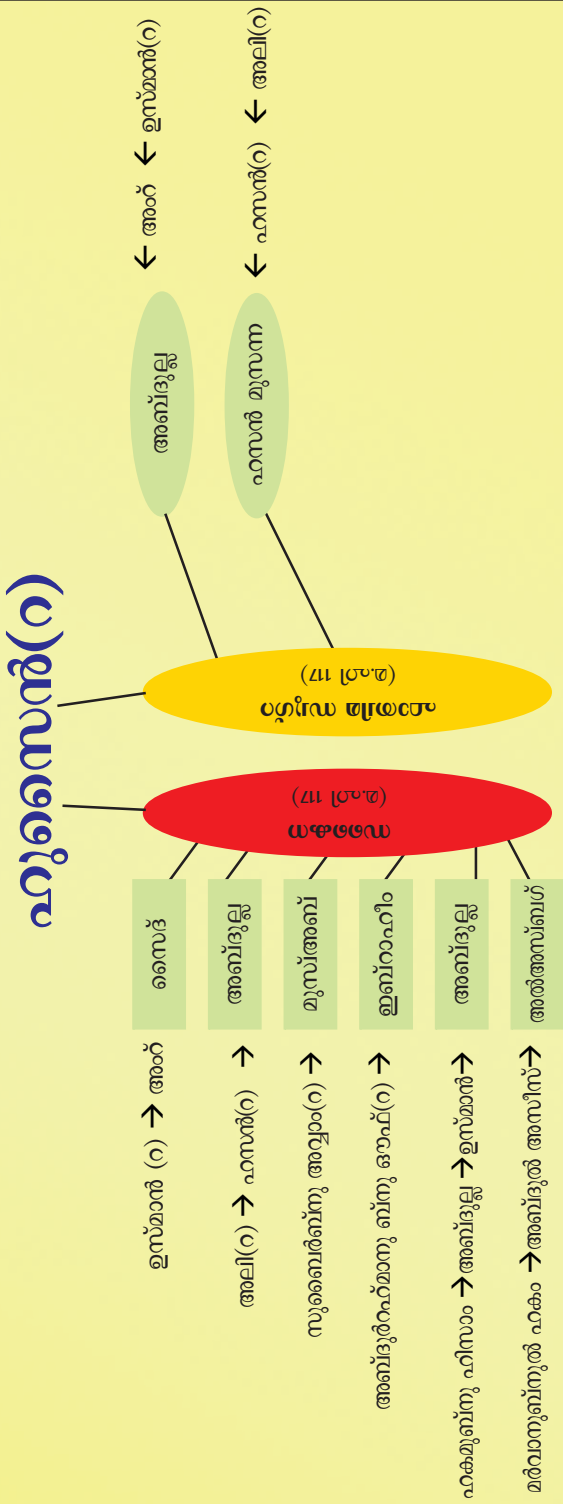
ഹുമൈദ്(റ)

മുഹമ്മദ്
(ഹി. 117)

ഹഫ്‌സ് ബിൻത് സീരീൻ
(ഹി. 117)

സൈദ്
ഉസ്മാൻ (റ) → അസ്

അബ്ദുല്ല
അലി(റ) → ഹസൻ(റ)

മുസ്അബ്
സുബൈർബ്നു അവ്വാം(റ)

ഇബ്റാഹീം
അബ്ദുർറഹ്മാനു ബ്നു ഔഫ്(റ)

അബ്ദുല്ല
ഹകമുബ്നു ഹിസാം → അബ്ദുല്ല → ഉസ്മാൻ

അൽഅസ്ബഗ്
മർവാനുബ്നുൽ ഹകം → അബ്ദുൽ അസീസ്

അബ്ദുല്ല
← അസ് ← ഉസ്മാൻ(റ)

ഹസൻ മുസന്ന
← ഹസൻ(റ) ← അലി(റ)